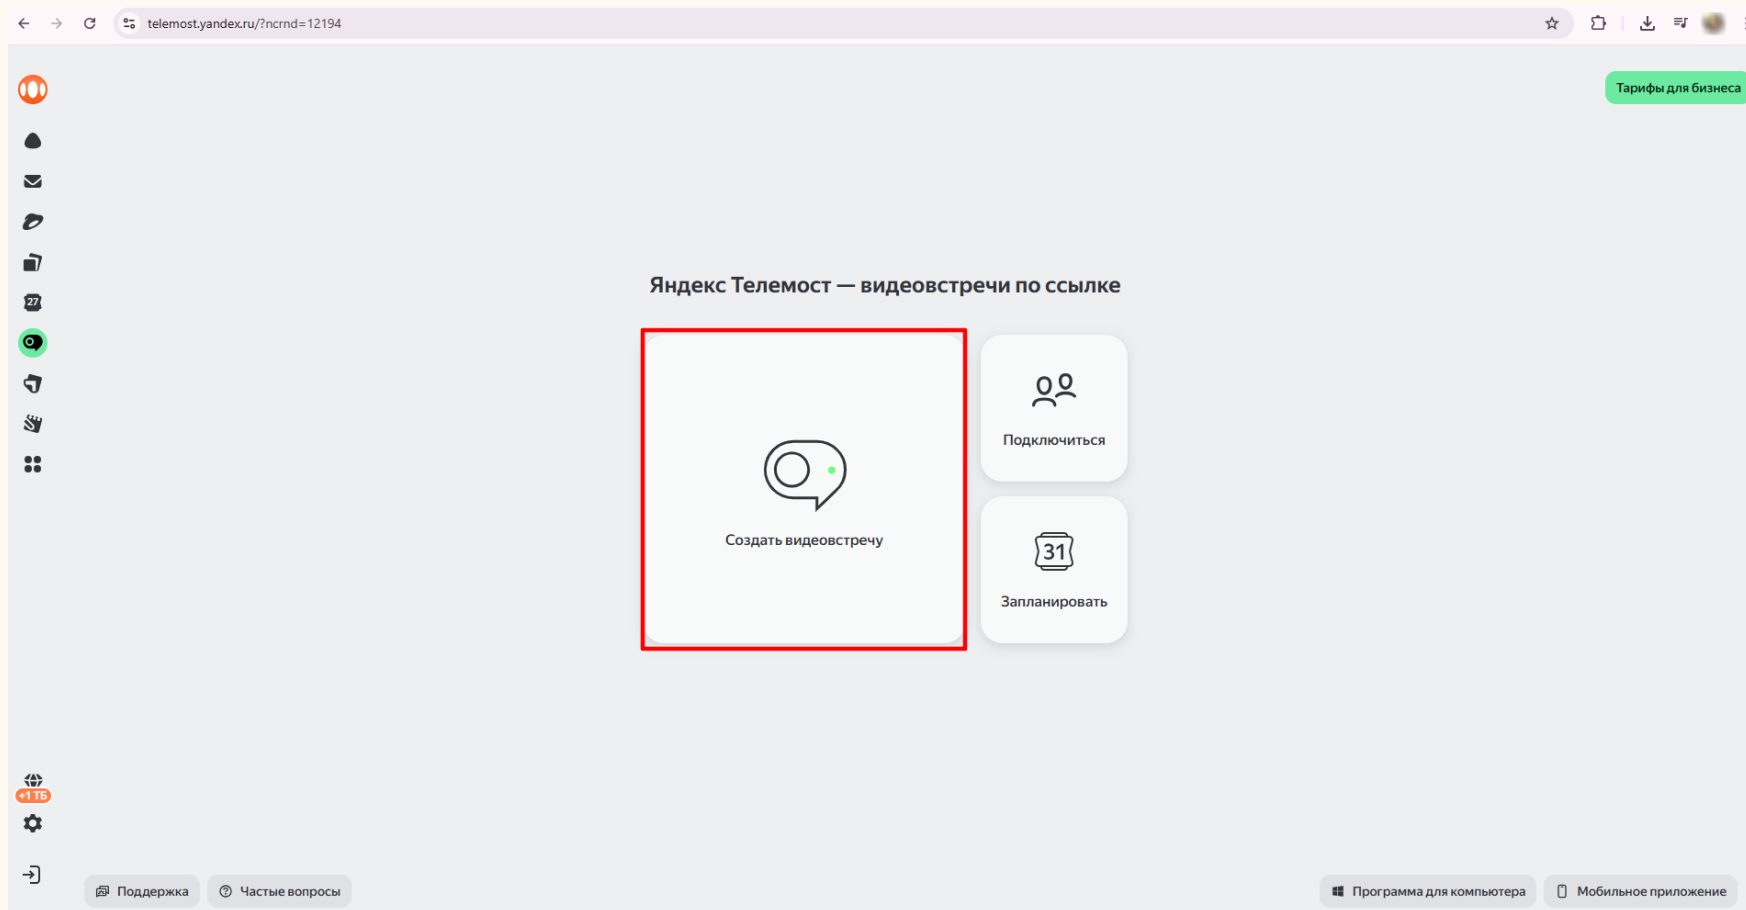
telemost.yandex.ru/?ncrnd=12194

Тарифы для бизнеса

27

Яндекс Телемост — видеовстречи по ссылке

Создать видеовстречу

Подключиться

31

Запланировать

+1 ТБ

Поддержка

Частые вопросы

Программа для компьютера

Мобильное приложение